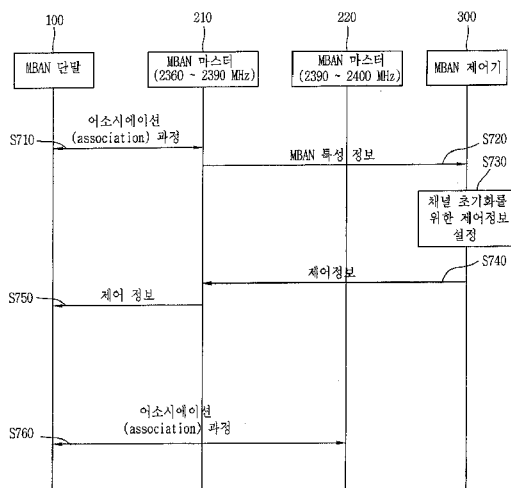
100

210

220

300

MBAN 단말

MBAN 마스터 (2360 ~ 2390 MHz)

MBAN 마스터 (2390 ~ 2400 MHz)

MBAN 제어기

어소시에이션 (association) 과정

S710

S720

MBAN 특성 정보

S730

채널 초기화를 위한 제어정보 설정

S740

제어정보

S750

제어 정보

어소시에이션 (association) 과정

S760